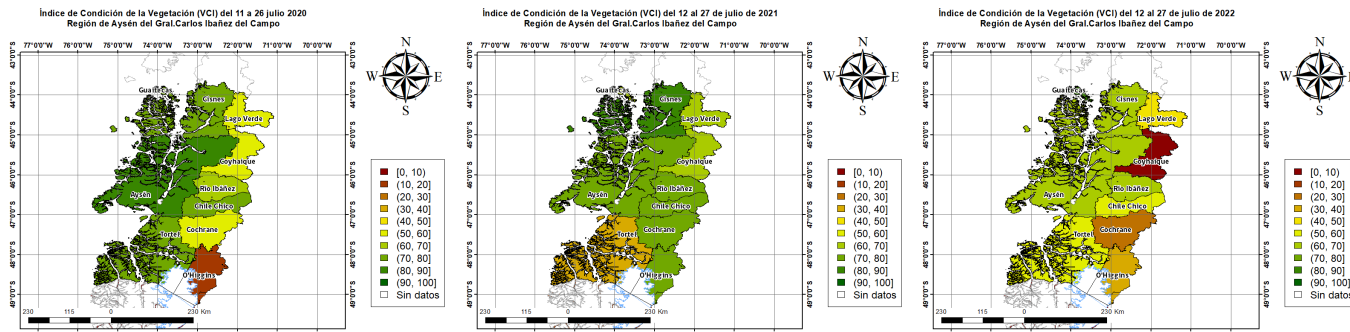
Índice de Condición de la Vegetación (VCI) del 11 a 26 julio 2020
Región de Aysén del Gral.Carlos Ibañez del Campo

77°0'0"W 76°0'0"W 75°0'0"W 74°0'0"W 73°0'0"W 72°0'0"W 71°0'0"W 70°0'0"W

43°0'0"S 44°0'0"S 45°0'0"S 46°0'0"S 47°0'0"S 48°0'0"S 49°0'0"S

N
W E
S

Guaitecas
Cisnes
Lago Verde
Coyhaique
Río Ibañez
Aysén
Chile Chico
Cochrane
Tortel
O'Higgins

[0, 10)
(10, 20]
(20, 30]
(30, 40]
(40, 50]
(50, 60]
(60, 70]
(70, 80]
(80, 90]
(90, 100]
Sin datos

230 115 0 230 Km

Índice de Condición de la Vegetación (VCI) del 12 al 27 de julio de 2021
Región de Aysén del Gral.Carlos Ibañez del Campo

77°0'0"W 76°0'0"W 75°0'0"W 74°0'0"W 73°0'0"W 72°0'0"W 71°0'0"W 70°0'0"W

43°0'0"S 44°0'0"S 45°0'0"S 46°0'0"S 47°0'0"S 48°0'0"S 49°0'0"S

N
W E
S

Guaitecas
Cisnes
Lago Verde
Coyhaique
Río Ibañez
Aysén
Chile Chico
Cochrane
Tortel
O'Higgins

[0, 10)
(10, 20]
(20, 30]
(30, 40]
(40, 50]
(50, 60]
(60, 70]
(70, 80]
(80, 90]
(90, 100]
Sin datos

230 115 0 230 Km

Índice de Condición de la Vegetación (VCI) del 12 al 27 de julio de 2022
Región de Aysén del Gral.Carlos Ibañez del Campo

77°0'0"W 76°0'0"W 75°0'0"W 74°0'0"W 73°0'0"W 72°0'0"W 71°0'0"W 70°0'0"W

43°0'0"S 44°0'0"S 45°0'0"S 46°0'0"S 47°0'0"S 48°0'0"S 49°0'0"S

N
W E
S

Guaitecas
Cisnes
Lago Verde
Coyhaique
Río Ibañez
Aysén
Chile Chico
Cochrane
Tortel
O'Higgins

[0, 10)
(10, 20]
(20, 30]
(30, 40]
(40, 50]
(50, 60]
(60, 70]
(70, 80]
(80, 90]
(90, 100]
Sin datos

230 115 0 230 Km